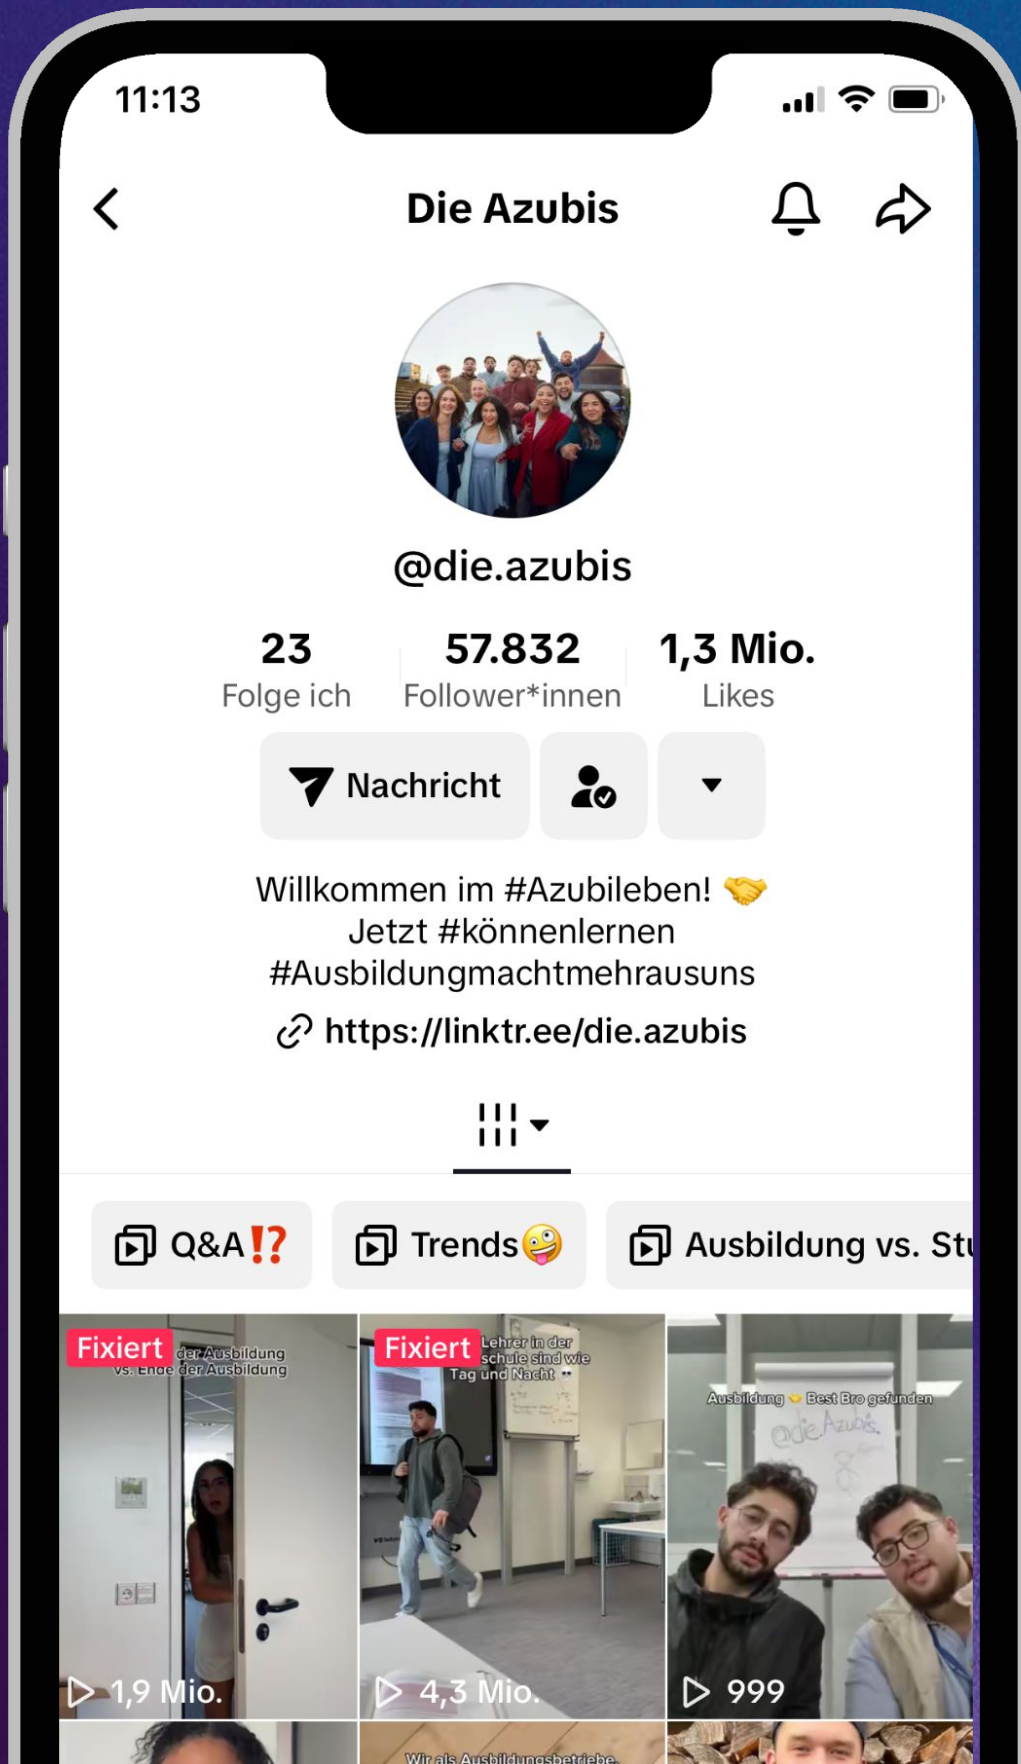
11:13

Die Azubis

@die.azubis

23
Folge ich

57.832
Follower*innen

1,3 Mio.
Likes

Nachricht

Willkommen im #Azubileben! 🤝
Jetzt #könnenlernen
#Ausbildungmachtmehrausuns

https://linktr.ee/die.azubis

Q&A⁉️

Trends🤪

Ausbildung vs. Stu

Fixiert
der Ausbildung vs. Ende der Ausbildung
1,9 Mio.

Fixiert
Lehrer in der schule sind wie Tag und Nacht
4,3 Mio.

Ausbildung Best Bro gefunden
@die Azubis
999

Wir als Ausbildungsbetriebe